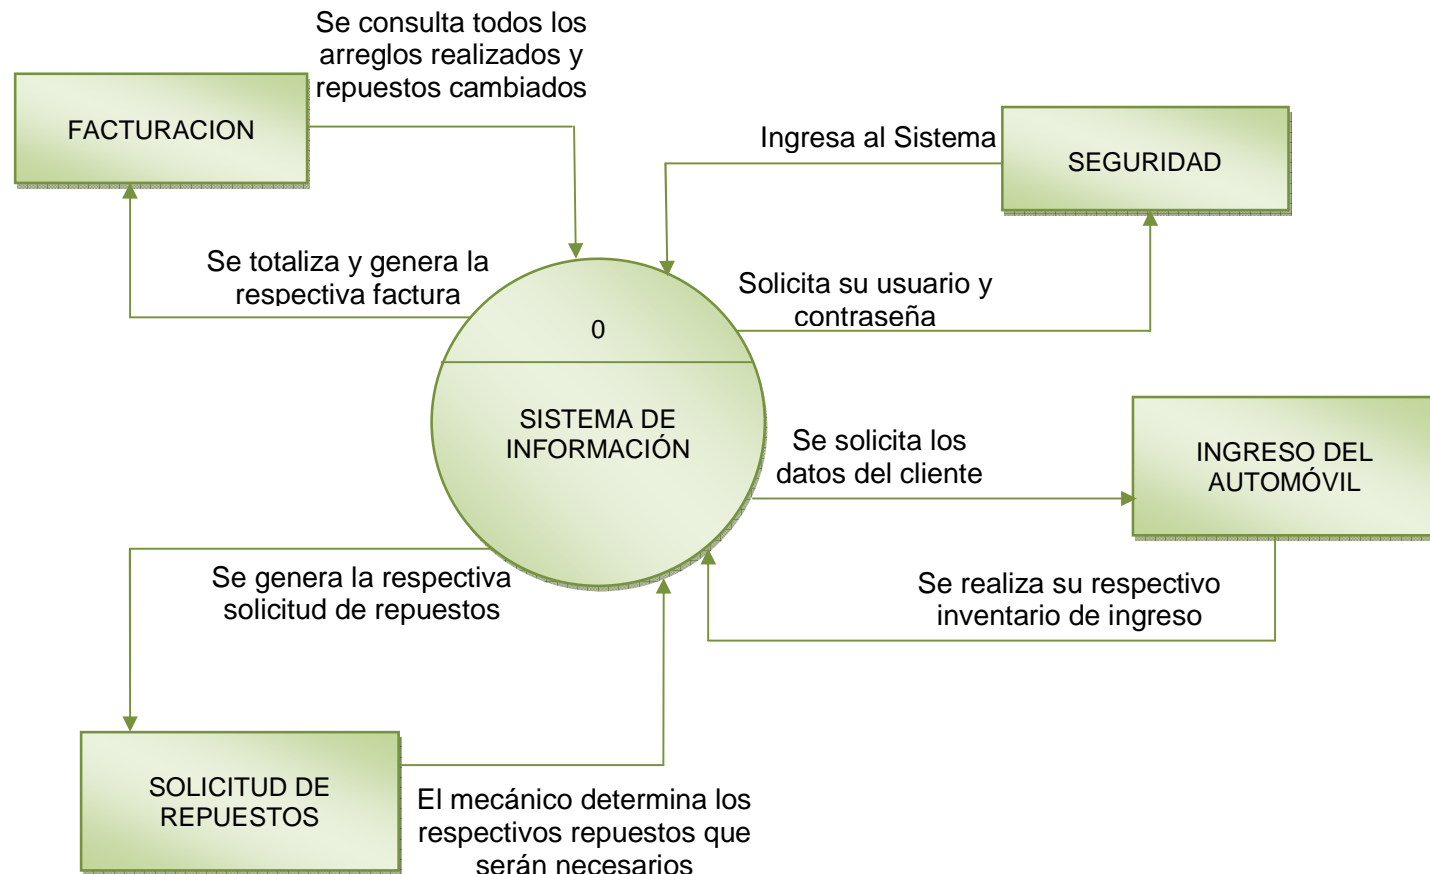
Se consulta todos los arreglos realizados y repuestos cambiados

FACTURACION

Ingresa al Sistema

SEGURIDAD

Se totaliza y genera la respectiva factura

Solicita su usuario y contraseña

0

SISTEMA DE INFORMACIÓN

Se solicita los datos del cliente

INGRESO DEL AUTOMÓVIL

Se genera la respectiva solicitud de repuestos

Se realiza su respectivo inventario de ingreso

SOLICITUD DE REPUESTOS

El mecánico determina los respectivos repuestos que serán necesarios